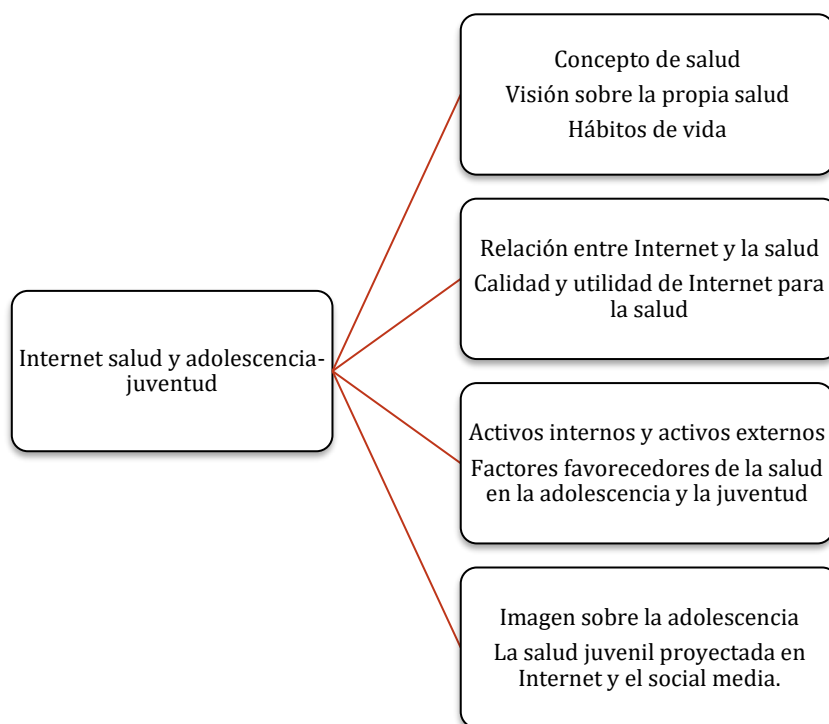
Internet salud y adolescencia-juventud

Concepto de salud
Visión sobre la propia salud
Hábitos de vida

Relación entre Internet y la salud
Calidad y utilidad de Internet para la salud

Activos internos y activos externos
Factores favorecedores de la salud en la adolescencia y la juventud

Imagen sobre la adolescencia
La salud juvenil proyectada en Internet y el social media.